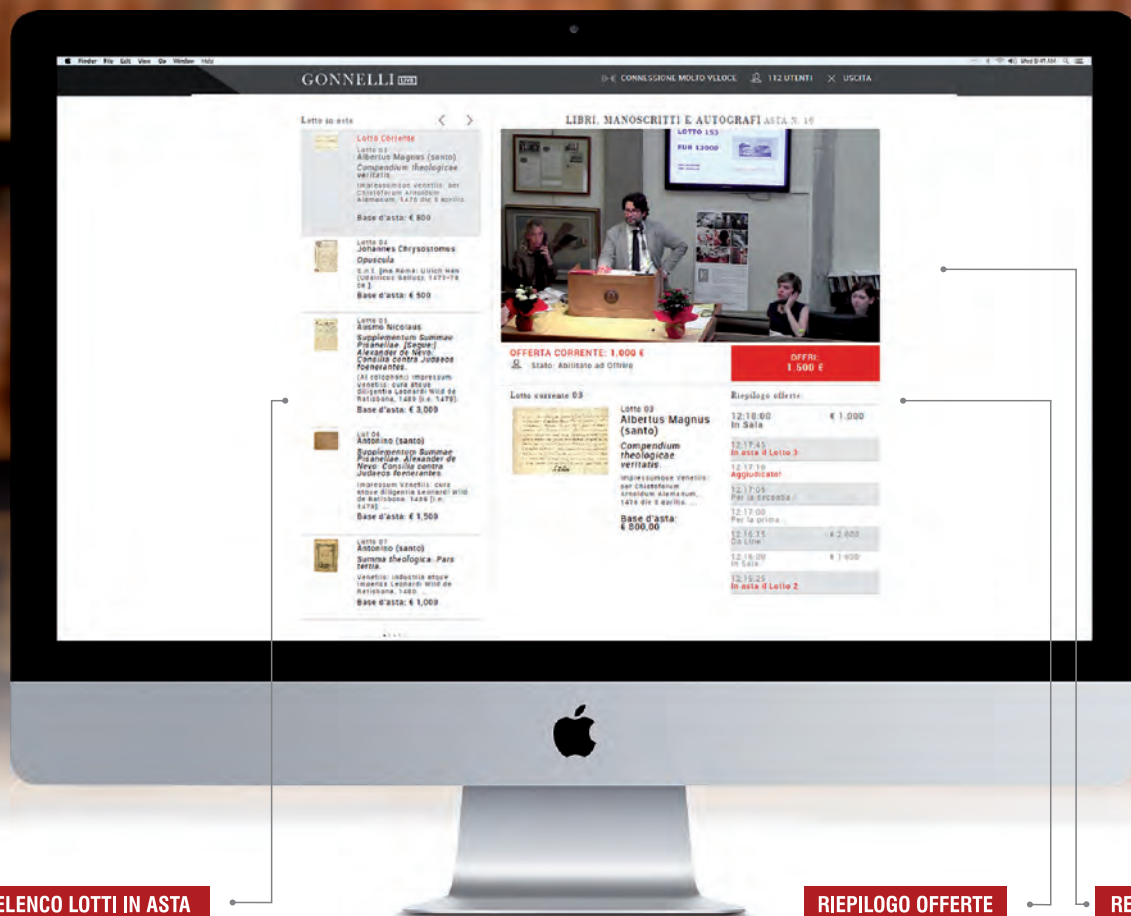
Finder File Edit View Go Window Help

GONNELLI LIVE

CONNESSIONE MOLTO VELOCE 112 UTENTI USCITA

Lotto in asta

LIBRI, MANOSCRITTI E AUTOGRAFI ASTA N. 16

Lotto Corrente
Lotto 03
Albertus Magnus (santo)
Compendium theologicae veritatis.
Impressumque Venetiis: per Christoforum Arnoldum Alemanum, 1476 die 5 aprilis.
Base d'asta: € 800

Lotto 04
Johannes Chrysostomus
Opuscula
S.n.t. [ma Roma: Ulrich Han (Udalricus Gallus), 1477-78 ca.].
Base d'asta: € 500

Lotto 05
Ausmo Nicolaus
Supplementum Summae Pisanellae. [Segue:] Alexander de Nevo. Consilia contra Judaeos foenerantes.
(Al colophon:) Impressum Venetiis: cura atque diligentia Leonardi Wild de Ratisbona, 1489 [i.e. 1479].
Base d'asta: € 3,000

Lot 06
Antonino (santo)
Supplementum Summae Pisanellae. Alexander de Nevo. Consilia contra Judaeos foenerantes.
Impressum Venetiis: cura atque diligentia Leonardi Wild de Ratisbona, 1489 [i.e. 1479].
Base d'asta: € 1,500

Lotto 07
Antonino (santo)
Summa theologica. Pars tertia.
Venetiis: industria atque impensa Leonardi Wild de Ratisbona, 1480.
Base d'asta: € 1,000

LOTTO 153
EUR 13000

OFFERTA CORRENTE: 1,000 €
Stato: Abilitato ad Offrire

OFFRI:
1.500 €

Lotto corrente 03
Lotto 03
Albertus Magnus (santo)
Compendium theologicae veritatis.
Impressumque Venetiis: per Christoforum Arnoldum Alemanum, 1476 die 5 aprilis. ...
Base d'asta: € 800,00

Riepilogo offerte
12:18:00 In Sala € 1.000
12:17:45 In asta il Lotto 3
12:17:10 Aggiudicato!
12:17:05 Per la seconda...
12:17:00 Per la prima...
12:16:35 On Line € 2.000
12:16:00 In Sala € 1.600
12:15:25 In asta il Lotto 2

ELENCO LOTTI IN ASTA
RIEPILOGO OFFERTE
RE